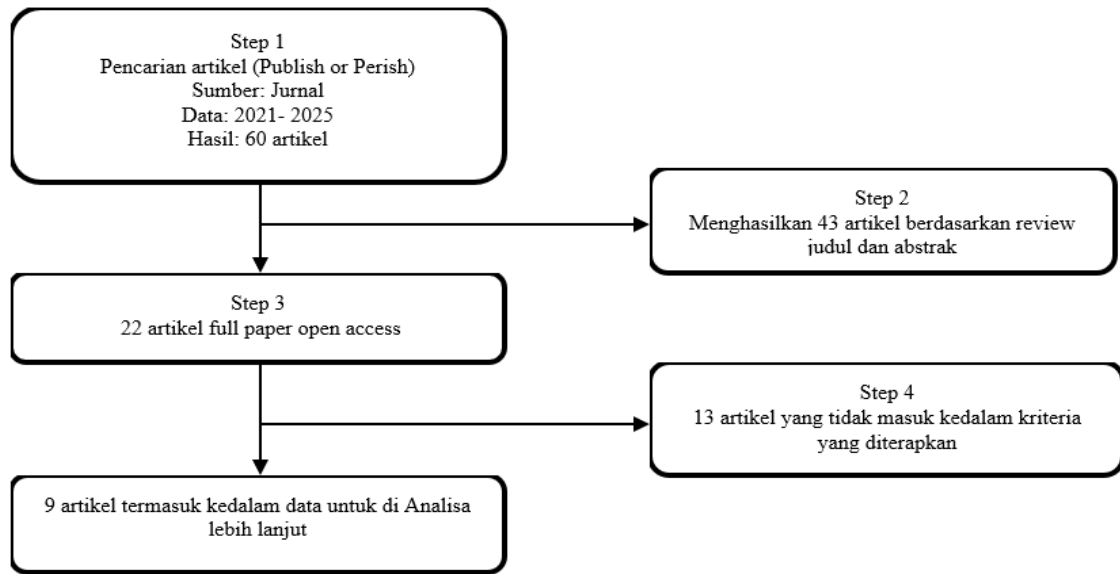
Step 1
Pencarian artikel (Publish or Perish)
Sumber: Jurnal
Data: 2021- 2025
Hasil: 60 artikel

Step 2
Menghasilkan 43 artikel berdasarkan review judul dan abstrak

Step 3
22 artikel full paper open access

Step 4
13 artikel yang tidak masuk kedalam kriteria yang diterapkan

9 artikel termasuk kedalam data untuk di Analisa lebih lanjut